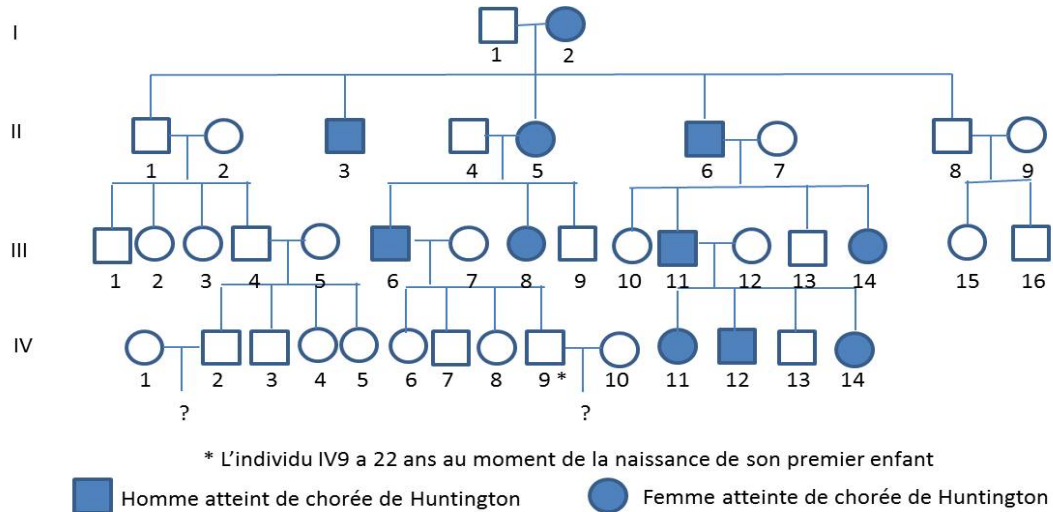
I
1 2

II
1 2 3 4 5 6 7 8 9

III
1 2 3 4 5 6 7 8 9 10 11 12 13 14 15 16

IV
1 2 3 4 5 6 7 8 9 * 10 11 12 13 14

? ?

* L'individu IV9 a 22 ans au moment de la naissance de son premier enfant

Homme atteint de chorée de Huntington

Femme atteinte de chorée de Huntington